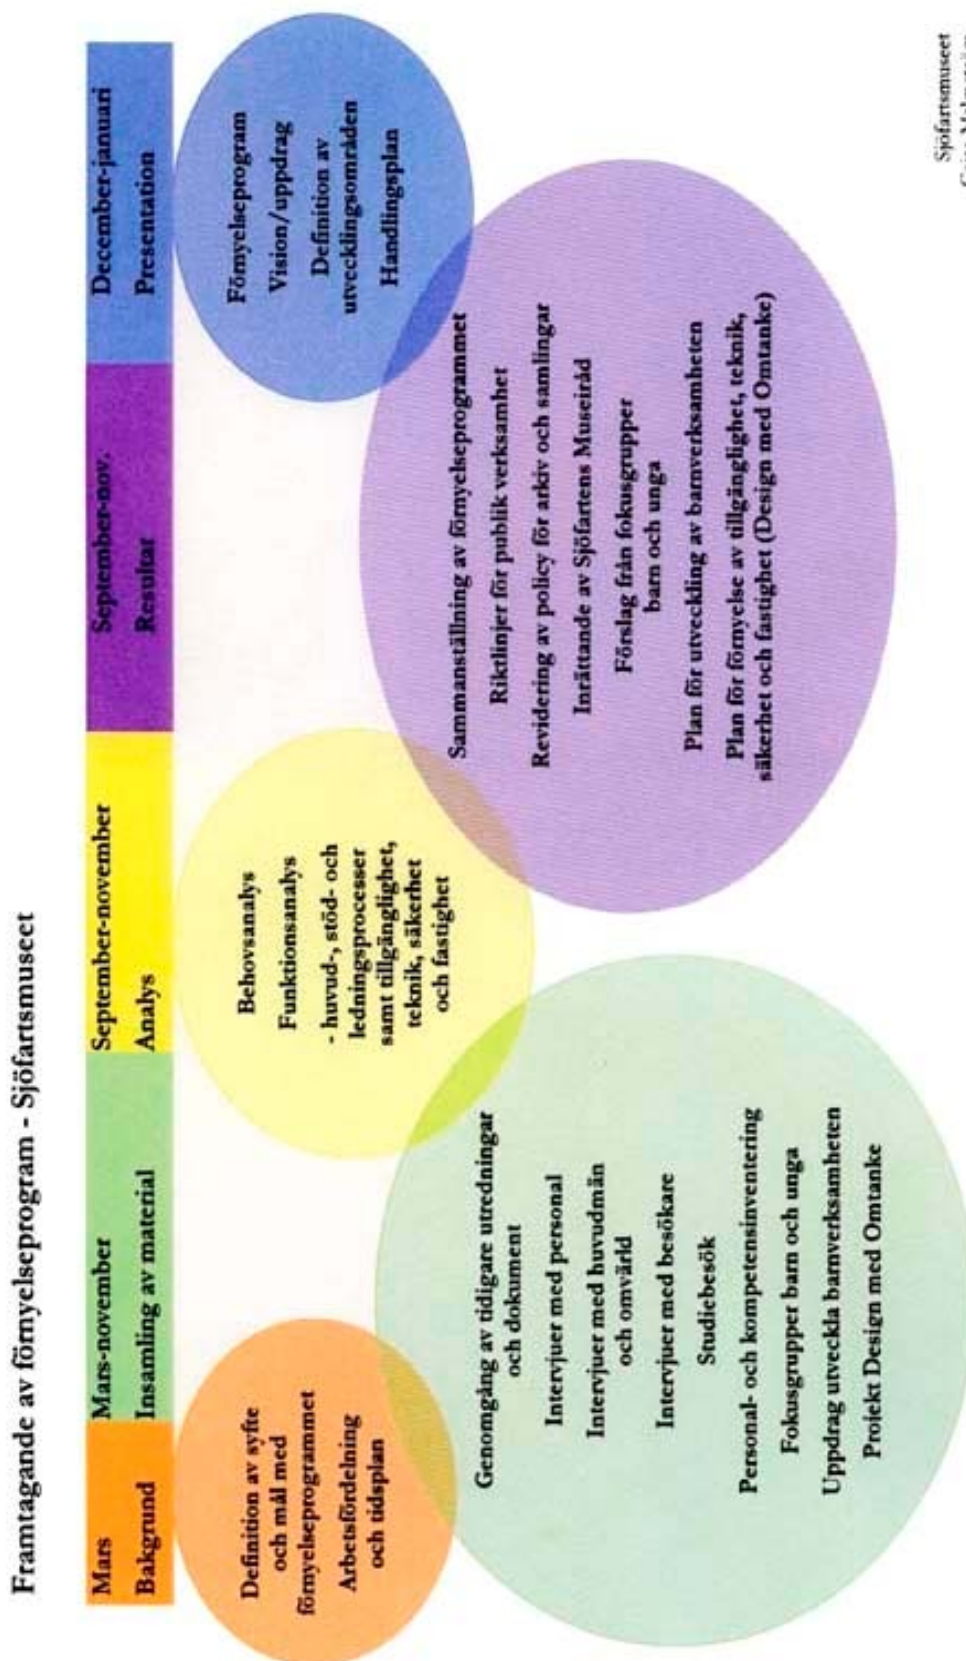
Framtagande av förnyelseprogram - Sjöfartsmuseet

| Mars | Mars-november | September-november | September-nov. | December-januari |
|---|---|---|---|---|
| Bakgrund | Insamling av material | Analys | Resultat | Presentation |

Definition av syfte och mål med förnyelseprogrammet

Arbetsfördelning och tidsplan

Genomgång av tidigare utredningar och dokument

Intervjuer med personal

Intervjuer med huvudmän och omvärld

Intervjuer med besökare

Studiebesök

Personal- och kompetensinventering

Fokusgrupper barn och unga

Uppdrag utveckla barnverksamheten

Projekt Design med Omtanke

Behovsanalys

Funktionsanalys

- huvud-, stöd- och ledningsprocesser samt tillgänglighet, teknik, säkerhet och fastighet

Sammanställning av förnyelseprogrammet

Riktlinjer för publik verksamhet

Revidering av policy för arkiv och samlingar

Inrättande av Sjöfartens Museiråd

Förslag från fokusgrupper barn och unga

Plan för utveckling av barnverksamheten

Plan för förnyelse av tillgänglighet, teknik, säkerhet och fastighet (Design med Omtanke)

Förnyelseprogram

Vision/uppdrag

Definition av utvecklingsområden

Handlingsplan

Sjöfartsmuseet
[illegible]